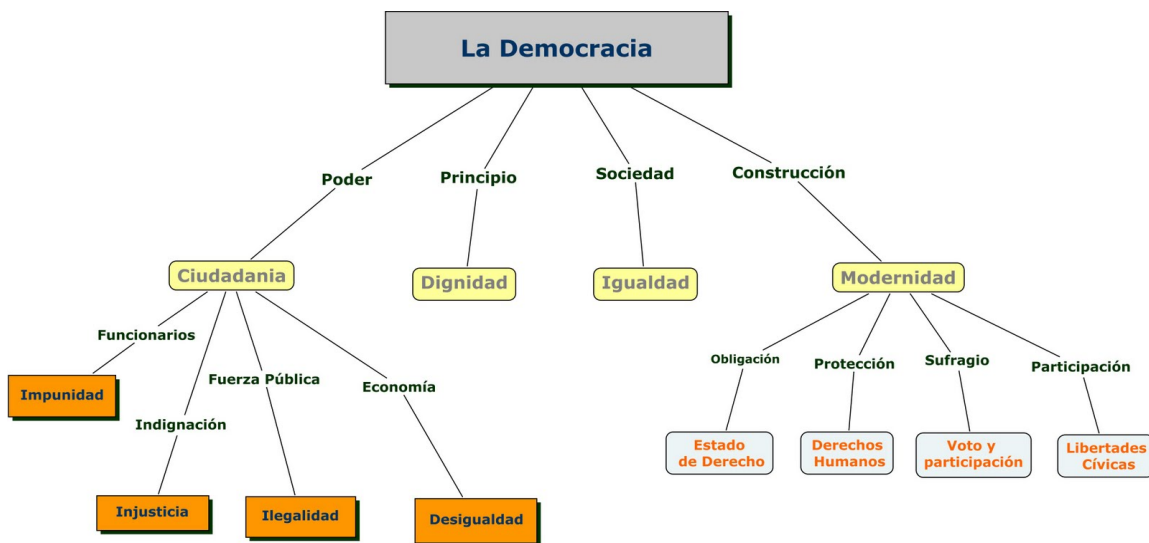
La Democracia

Poder

Principio

Sociedad

Construcción

Ciudadania

Dignidad

Igualdad

Modernidad

Funcionarios

Impunidad

Indignación

Injusticia

Fuerza Pública

Ilegalidad

Economía

Desigualdad

Obligación

Estado de Derecho

Protección

Derechos Humanos

Sufragio

Voto y participación

Participación

Libertades Cívicas